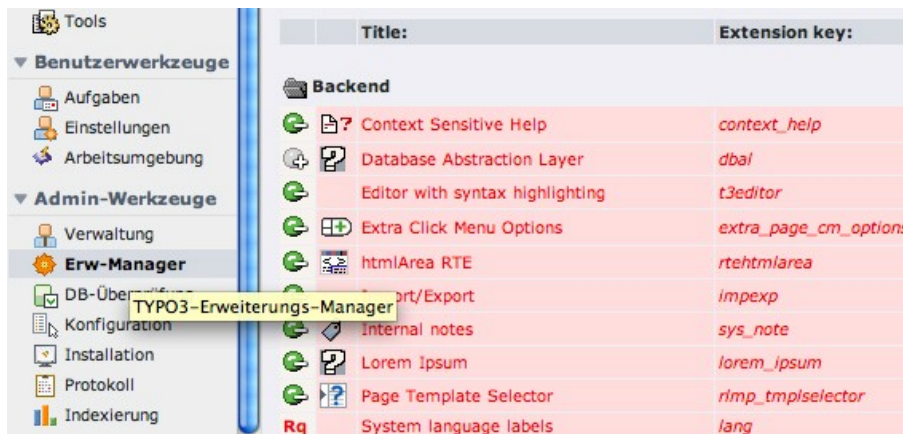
Tools

Benutzerwerkzeuge

Aufgaben

Einstellungen

Arbeitsumgebung

Admin-Werkzeuge

Verwaltung

Erw-Manager

DB-Über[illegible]

TYPO3-Erweiterungs-Manager

Konfiguration

Installation

Protokoll

Indexierung

| | Title: | Extension key: |
|---|---|---|
| | Backend | |
| | Context Sensitive Help | context_help |
| | Database Abstraction Layer | dbal |
| | Editor with syntax highlighting | t3editor |
| | Extra Click Menu Options | extra_page_cm_options |
| | htmlArea RTE | rtehtmlarea |
| | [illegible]port/Export | impexp |
| | Internal notes | sys_note |
| | Lorem Ipsum | lorem_ipsum |
| | Page Template Selector | rlmp_tmplselector |
| Rq | System language labels | lang |